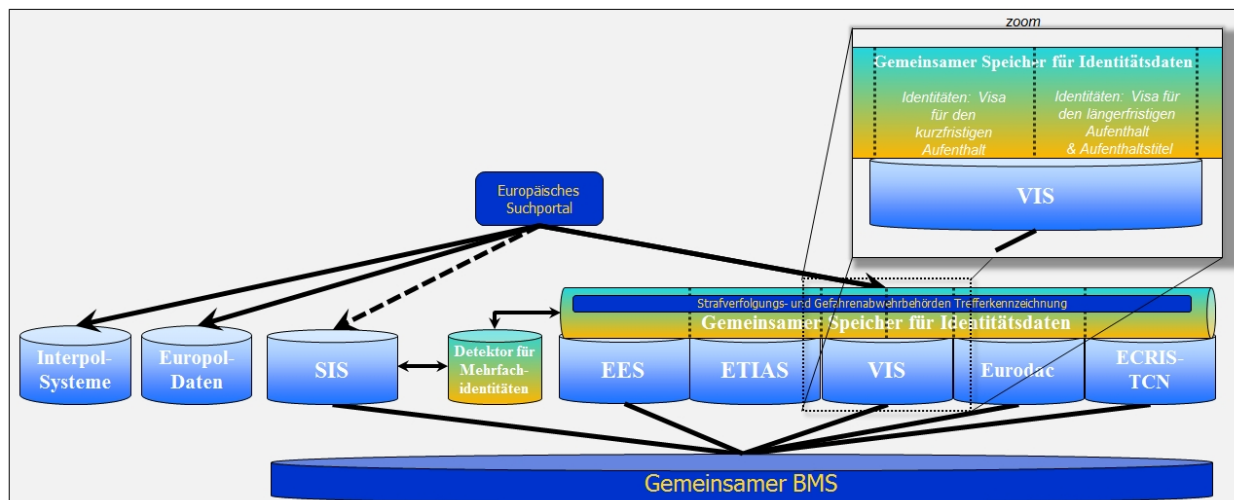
zoom

Gemeinsamer Speicher für Identitätsdaten

Identitäten: Visa für den kurzfristigen Aufenthalt

Identitäten: Visa für den längerfristigen Aufenthalt & Aufenthaltstitel

VIS

Europäisches Suchportal

Strafverfolgungs- und Gefahrenabwehrbehörden Trefferkennzeichnung

Gemeinsamer Speicher für Identitätsdaten

Interpol-Systeme

Europol-Daten

SIS

Detektor für Mehrfachidentitäten

EES

ETIAS

VIS

Eurodac

ECRIS-TCN

Gemeinsamer BMS